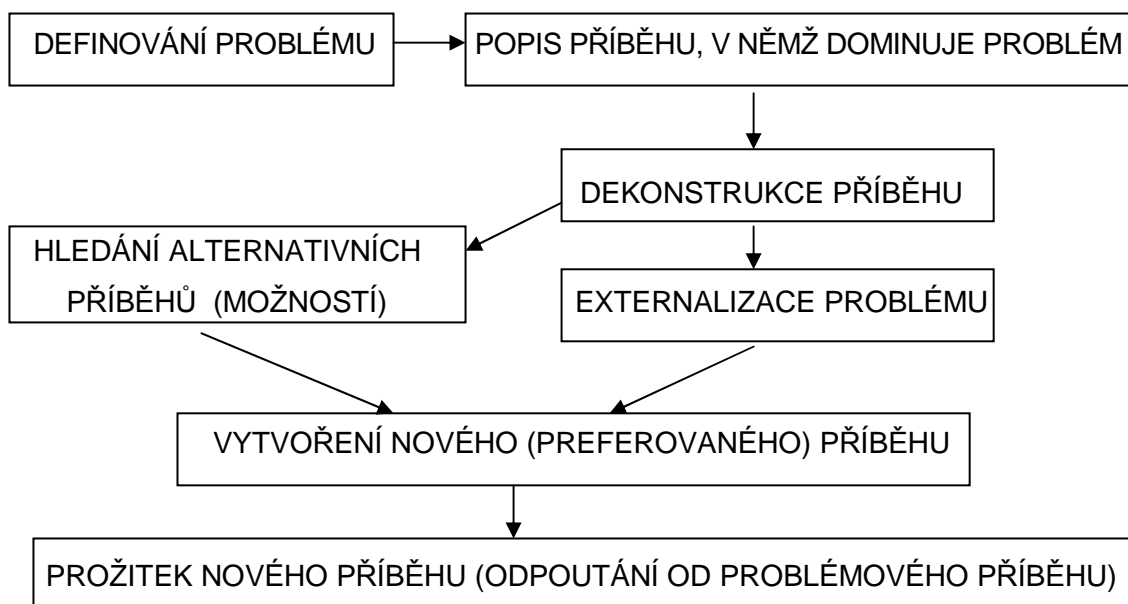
DEFINOVÁNÍ PROBLÉMU

POPIS PŘÍBĚHU, V NĚMŽ DOMINUJE PROBLÉM

DEKONSTRUKCE PŘÍBĚHU

HLEDÁNÍ ALTERNATIVNÍCH PŘÍBĚHŮ (MOŽNOSTÍ)

EXTERNALIZACE PROBLÉMU

VYTVOŘENÍ NOVÉHO (PREFEROVANÉHO) PŘÍBĚHU

PROŽITEK NOVÉHO PŘÍBĚHU (ODPOUTÁNÍ OD PROBLÉMOVÉHO PŘÍBĚHU)